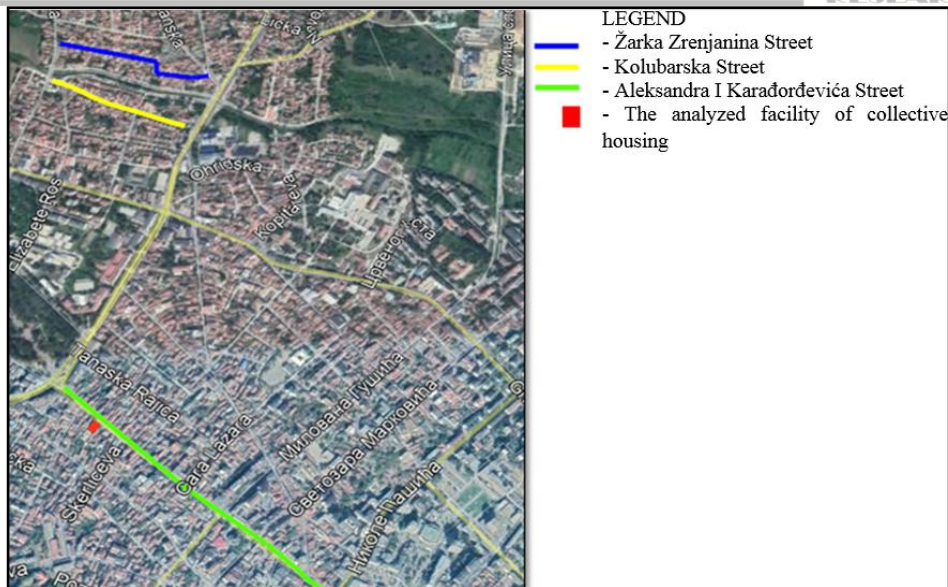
LEGEND
- Žarka Zrenjanina Street
- Kolubarska Street
- Aleksandra I Karađorđevića Street
- The analyzed facility of collective housing

Ličkа
Ohridska
Kopitareva
Elizabete Ros
Tanaska Rajića
Cara Lazara
Skerlićeva
Милована Гушића
Светозара Марковића
Николе Пашића
Ђорђевића
Улица